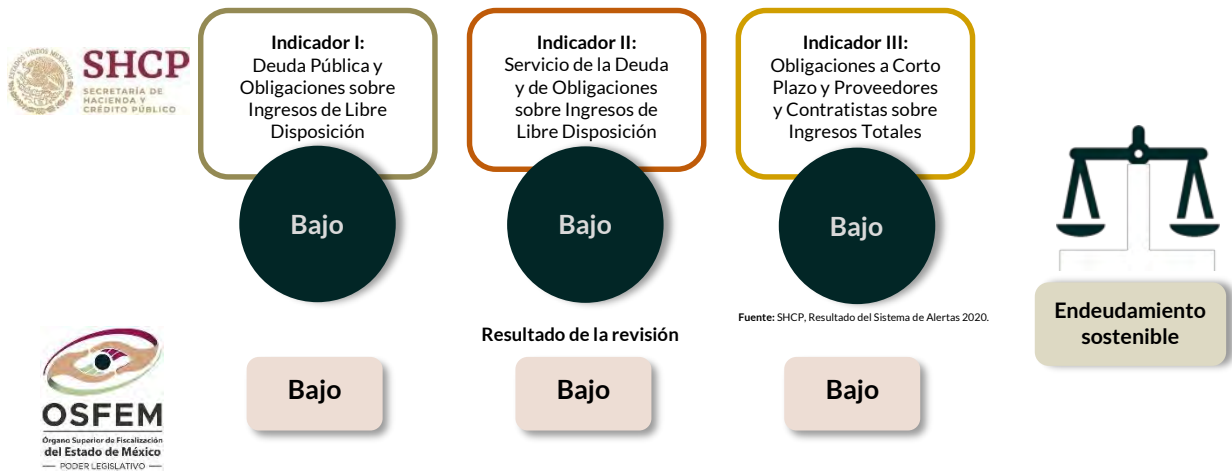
SHCP
SECRETARÍA DE HACIENDA Y CRÉDITO PÚBLICO

Indicador I:
Deuda Pública y Obligaciones sobre Ingresos de Libre Disposición

Bajo

Indicador II:
Servicio de la Deuda y de Obligaciones sobre Ingresos de Libre Disposición

Bajo

Indicador III:
Obligaciones a Corto Plazo y Proveedores y Contratistas sobre Ingresos Totales

Bajo

Fuente: SHCP, Resultado del Sistema de Alertas 2020.

Endeudamiento sostenible

Resultado de la revisión

Bajo

Bajo

Bajo

OSFEM
Órgano Superior de Fiscalización del Estado de México
PODER LEGISLATIVO